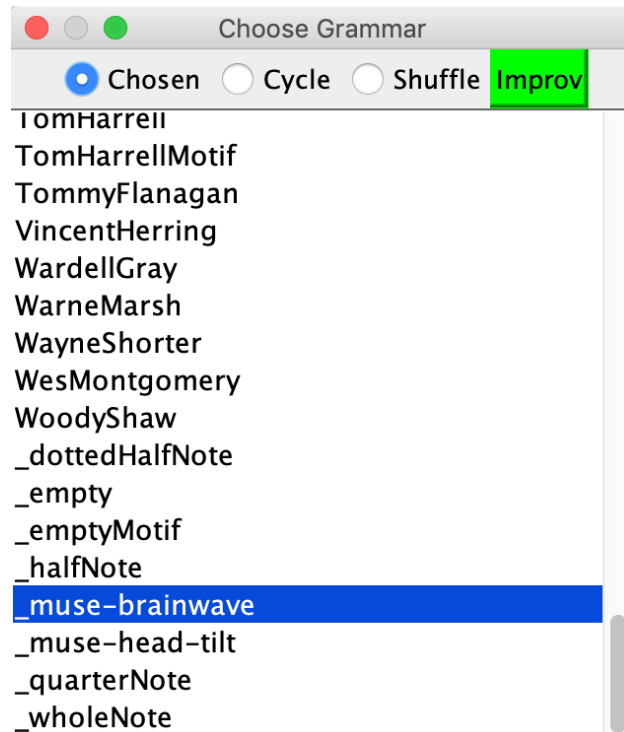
Choose Grammar

Chosen Cycle Shuffle Improv

TomHarrell
TomHarrellMotif
TommyFlanagan
VincentHerring
WardellGray
WarneMarsh
WayneShorter
WesMontgomery
WoodyShaw
_dottedHalfNote
_empty
_emptyMotif
_halfNote
_muse-brainwave
_muse-head-tilt
_quarterNote
_wholeNote